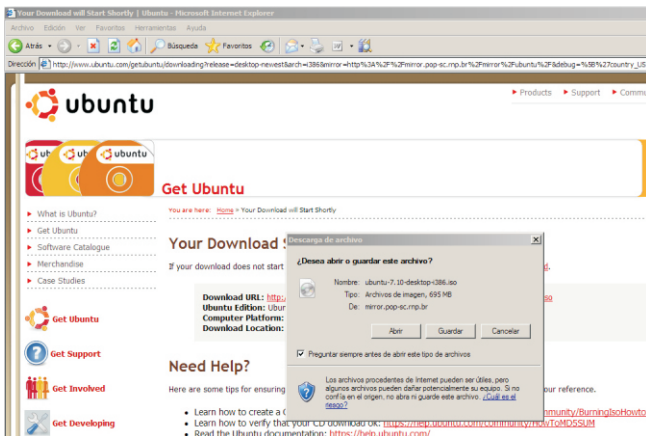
Your Download will Start Shortly | Ubuntu - Microsoft Internet Explorer

Archivo Edición Ver Favoritos Herramientas Ayuda

Atrás Búsqueda Favoritos

Dirección http://www.ubuntu.com/getubuntu/downloading?release=desktop-newest&arch=i386&mirror=http%3A%2F%2Fmirror.pop-sc.rnp.br%2Fmirror%2Fubuntu%2F&debug=%5B%27country_US

ubuntu

Products Support Commu

ubuntu ubuntu ubuntu

Get Ubuntu

You are here: Home > Your Download will Start Shortly

What is Ubuntu?
Get Ubuntu
Software Catalogue
Merchandise
Case Studies

Get Ubuntu
Get Support
Get Involved
Get Developing

Your Download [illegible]

If your download does not start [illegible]

Download URL: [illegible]
Ubuntu Edition: Ubun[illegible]
Computer Platform: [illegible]
Download Location: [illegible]

Need Help?

Here are some tips for ensuring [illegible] our reference.

Learn how to create a C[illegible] ommunity/BurningIsoHowto
Learn how to verify that your CD download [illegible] https://help.ubuntu.com/community/HowToMD5SUM
Read the Ubuntu documentation: https://help.ubuntu.com/

Descarga de archivo

¿Desea abrir o guardar este archivo?

Nombre: ubuntu-7.10-desktop-i386.iso
Tipo: Archivos de imagen, 695 MB
De: mirror.pop-sc.rnp.br

Abrir Guardar Cancelar

Preguntar siempre antes de abrir este tipo de archivos

Los archivos procedentes de Internet pueden ser útiles, pero algunos archivos pueden dañar potencialmente su equipo. Si no confía en el origen, no abra ni guarde este archivo. ¿Cuál es el riesgo?